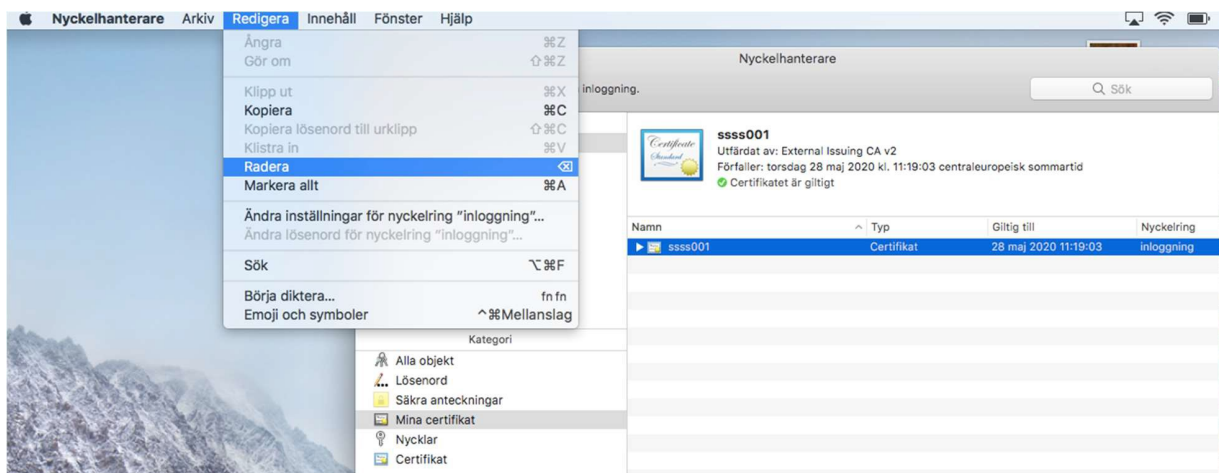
Nyckelhanterare Arkiv Redigera Innehåll Fönster Hjälp

Ångra ⌘Z
Gör om ⇧⌘Z
Klipp ut ⌘X
Kopiera ⌘C
Kopiera lösenord till urklipp ⇧⌘C
Klistra in ⌘V
Radera ⌫
Markera allt ⌘A
Ändra inställningar för nyckelring "inloggning"...
Ändra lösenord för nyckelring "inloggning"...
Sök ⌥⌘F
Börja diktera... fn fn
Emoji och symboler ^⌘Mellanslag

Nyckelhanterare

inloggning.

Sök

Certificate Standard

ssss001
Utfärdat av: External Issuing CA v2
Förfaller: torsdag 28 maj 2020 kl. 11:19:03 centraleuropeisk sommartid
Certifikatet är giltigt

| Namn | Typ | Giltig till | Nyckelring |
|---|---|---|---|
| ssss001 | Certifikat | 28 maj 2020 11:19:03 | inloggning |

Kategori
Alla objekt
Lösenord
Säkra anteckningar
Mina certifikat
Nycklar
Certifikat